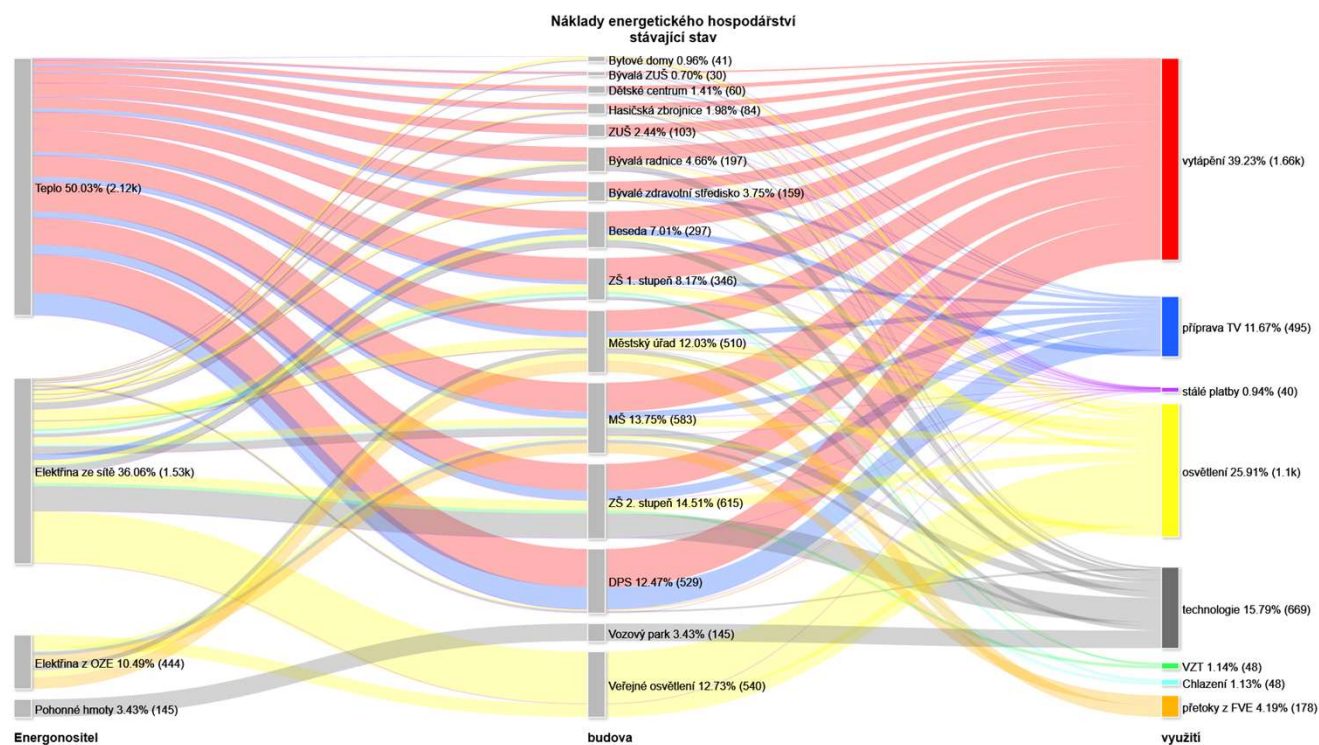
Náklady energetického hospodářství
stávající stav

Teplo 50.03% (2.12k)

Elektřina ze sítě 36.06% (1.53k)

Elektřina z OZE 10.49% (444)

Pohonné hmoty 3.43% (145)

Bytové domy 0.96% (41)
Bývalá ZUŠ 0.70% (30)
Dětské centrum 1.41% (60)
Hasičská zbrojnice 1.98% (84)
ZUŠ 2.44% (103)
Bývalá radnice 4.66% (197)
Bývalé zdravotní středisko 3.75% (159)
Beseda 7.01% (297)
ZŠ 1. stupeň 8.17% (346)
Městský úřad 12.03% (510)
MŠ 13.75% (583)
ZŠ 2. stupeň 14.51% (615)
DPS 12.47% (529)
Vozový park 3.43% (145)
Veřejné osvětlení 12.73% (540)

vytápění 39.23% (1.66k)
příprava TV 11.67% (495)
stálé platby 0.94% (40)
osvětlení 25.91% (1.1k)
technologie 15.79% (669)
VZT 1.14% (48)
Chlazení 1.13% (48)
přetoky z FVE 4.19% (178)

Energonositel
budova
využití